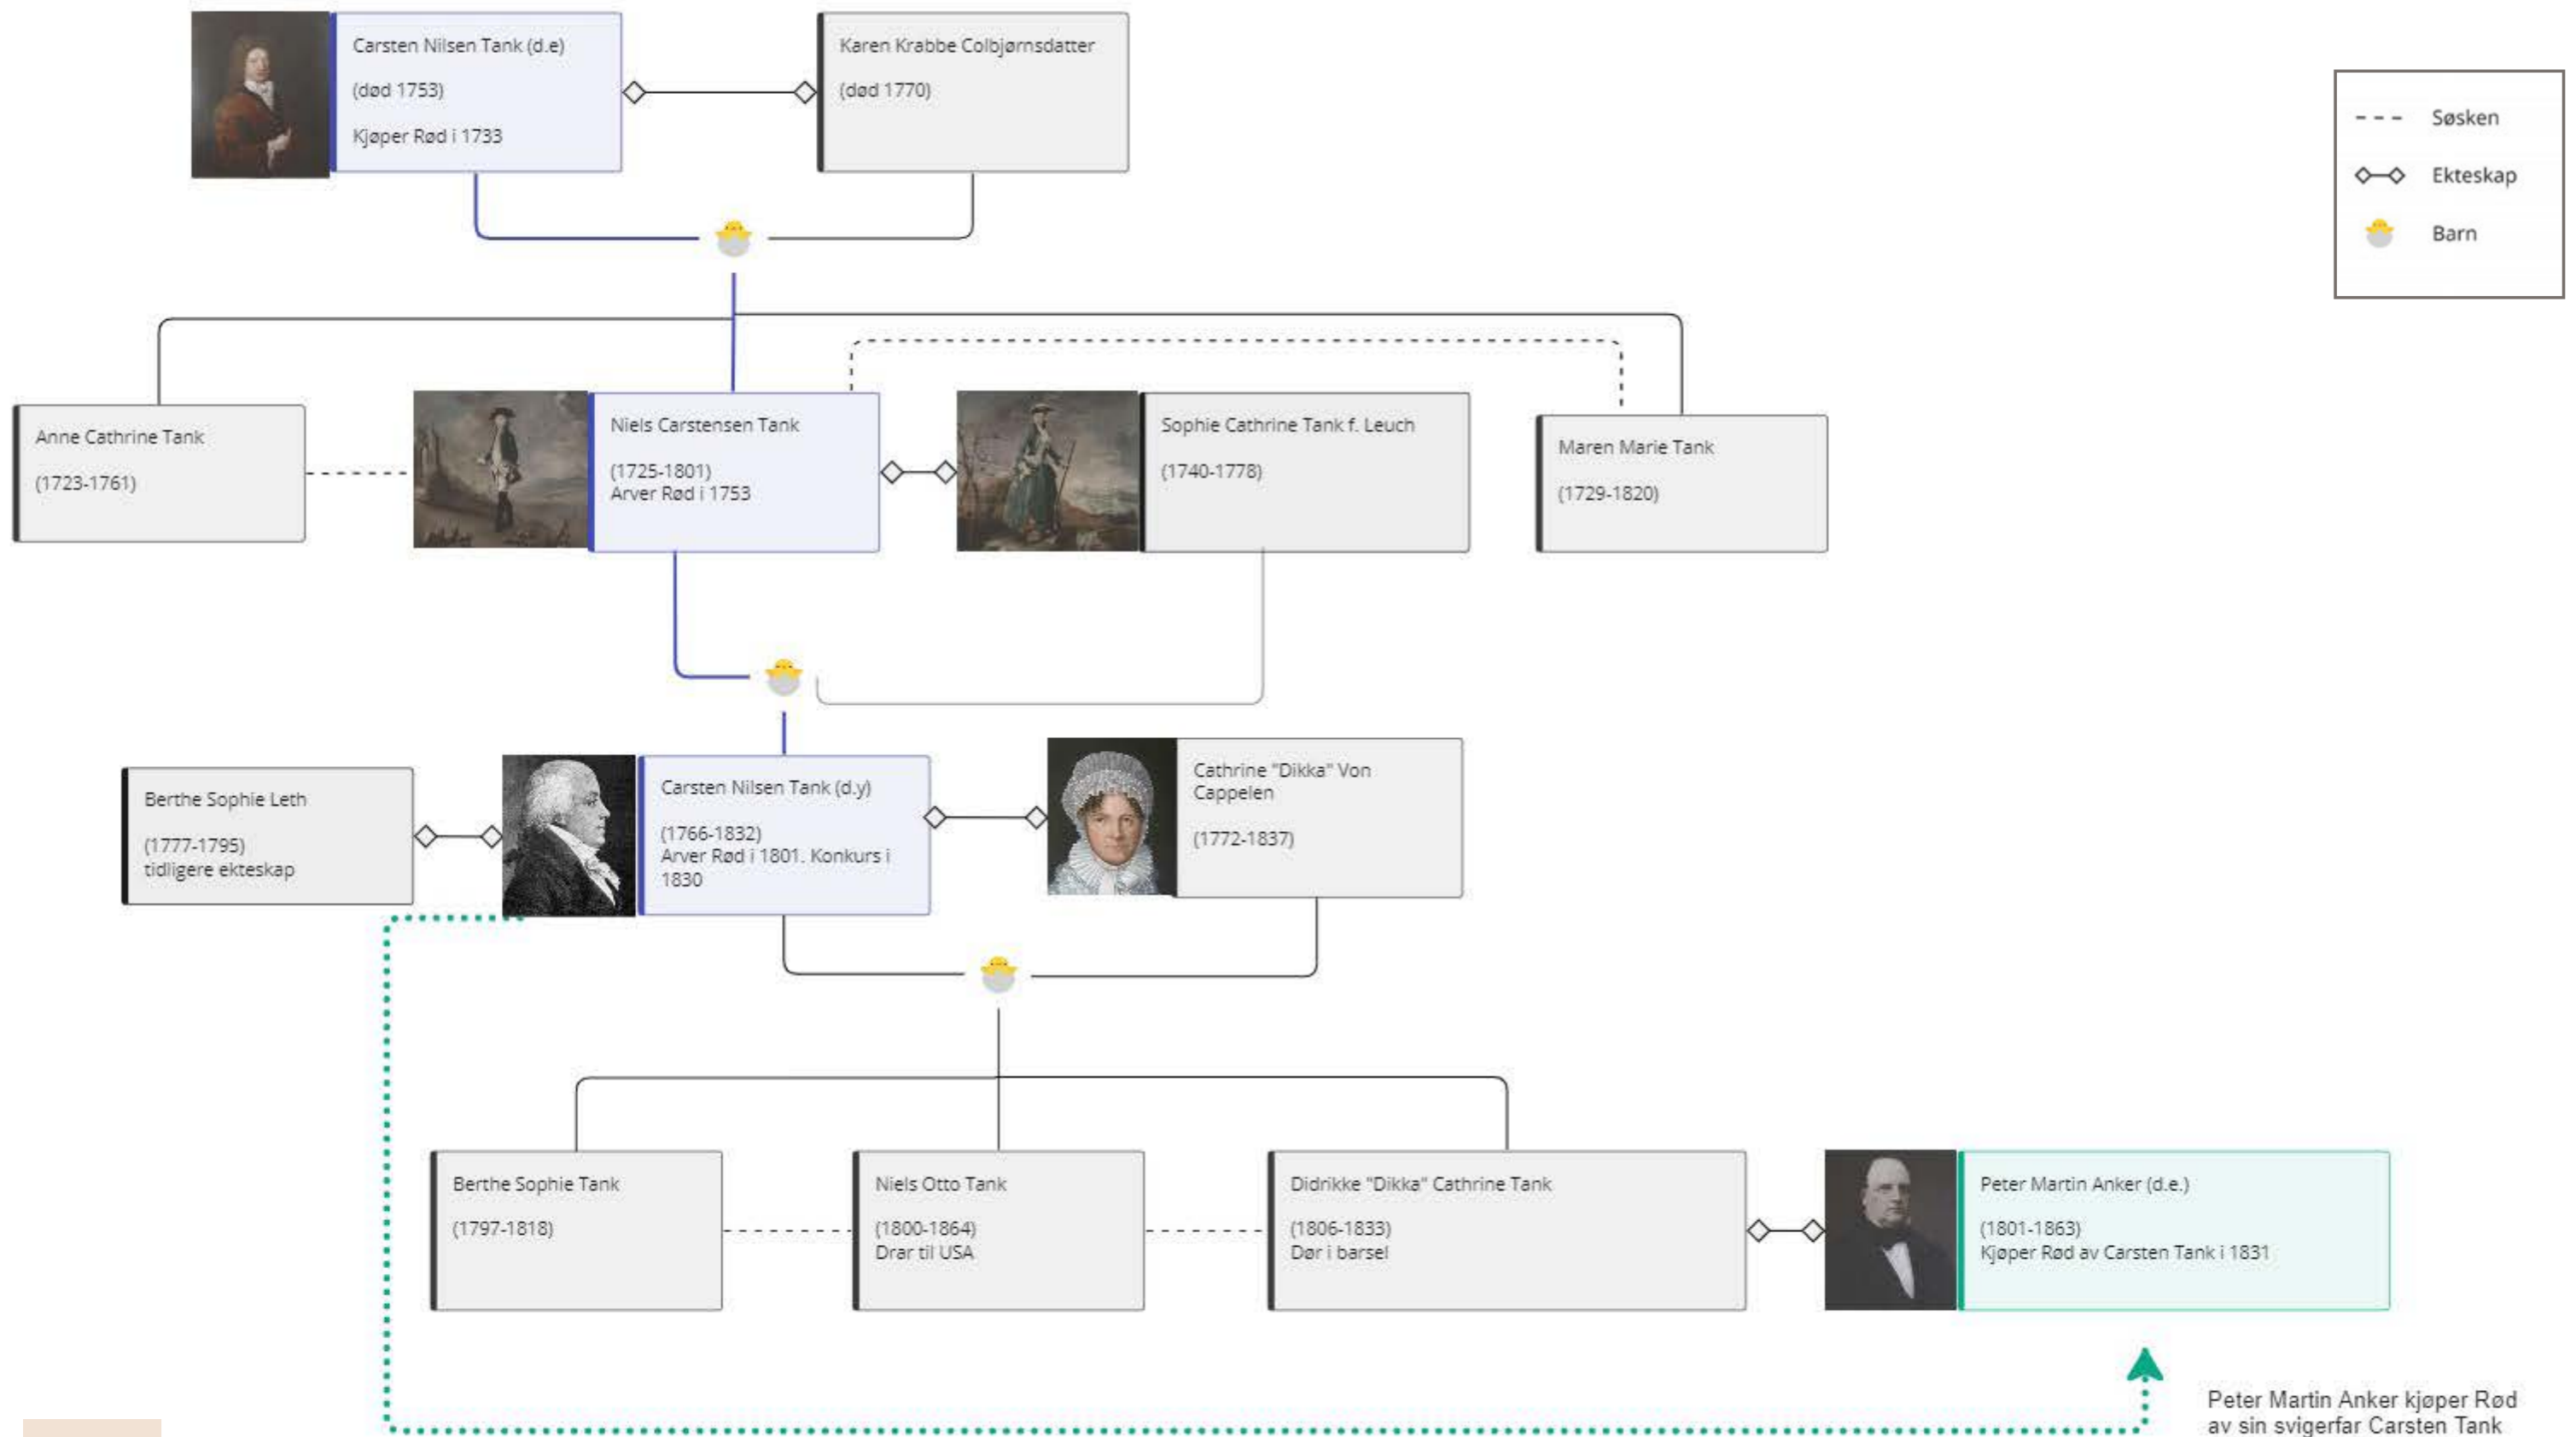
Carsten Nilsen Tank (d.e)

(død 1753)

Kjøper Rød i 1733

Karen Krabbe Colbjørnsdatter

(død 1770)

Søsken

Ekteskap

Barn

Anne Cathrine Tank

(1723-1761)

Niels Carstensen Tank

(1725-1801)
Arver Rød i 1753

Sophie Cathrine Tank f. Leuch

(1740-1778)

Maren Marie Tank

(1729-1820)

Berthe Sophie Leth

(1777-1795)
tidligere ekteskap

Carsten Nilsen Tank (d.y)

(1766-1832)
Arver Rød i 1801. Konkurs i 1830

Cathrine "Dikka" Von Cappelen

(1772-1837)

Berthe Sophie Tank

(1797-1818)

Niels Otto Tank

(1800-1864)
Drar til USA

Didrikke "Dikka" Cathrine Tank

(1806-1833)
Dør i barsel

Peter Martin Anker (d.e.)

(1801-1863)
Kjøper Rød av Carsten Tank i 1831

Peter Martin Anker kjøper Rød av sin svigerfar Carsten Tank